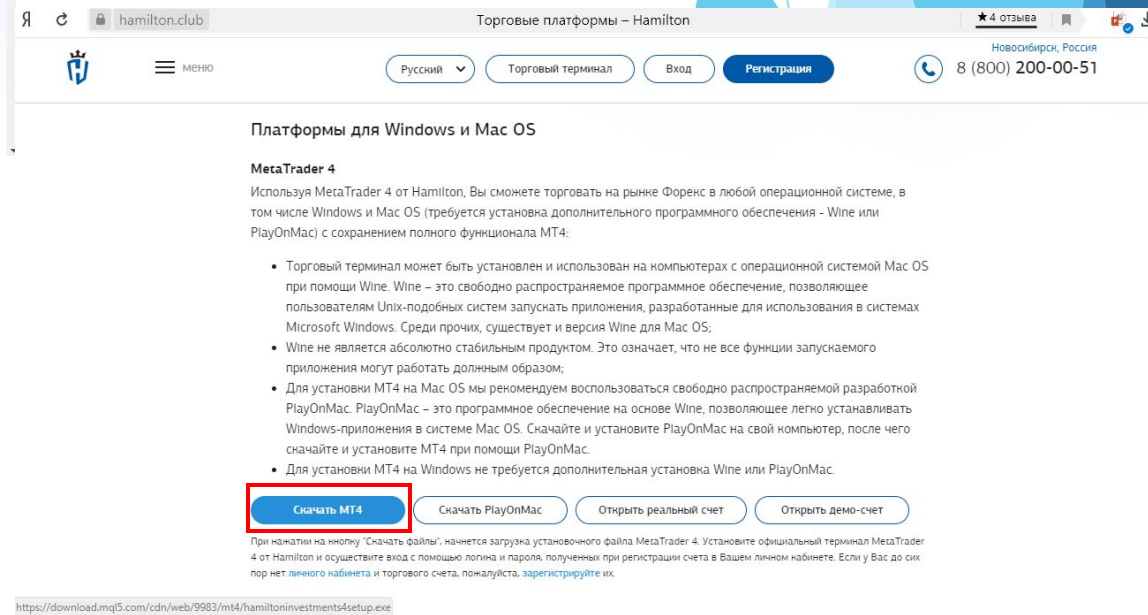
Я hamilton.club Торговые платформы – Hamilton ★4 отзыва

меню Русский Торговый терминал Вход Регистрация Новосибирск, Россия 8 (800) 200-00-51

Платформы для Windows и Mac OS

MetaTrader 4

Используя MetaTrader 4 от Hamilton, Вы сможете торговать на рынке Форекс в любой операционной системе, в том числе Windows и Mac OS (требуется установка дополнительного программного обеспечения - Wine или PlayOnMac) с сохранением полного функционала МТ4:

- Торговый терминал может быть установлен и использован на компьютерах с операционной системой Mac OS при помощи Wine. Wine – это свободно распространяемое программное обеспечение, позволяющее пользователям Unix-подобных систем запускать приложения, разработанные для использования в системах Microsoft Windows. Среди прочих, существует и версия Wine для Mac OS;
- Wine не является абсолютно стабильным продуктом. Это означает, что не все функции запускаемого приложения могут работать должным образом;
- Для установки МТ4 на Mac OS мы рекомендуем воспользоваться свободно распространяемой разработкой PlayOnMac. PlayOnMac – это программное обеспечение на основе Wine, позволяющее легко устанавливать Windows-приложения в системе Mac OS. Скачайте и установите PlayOnMac на свой компьютер, после чего скачайте и установите МТ4 при помощи PlayOnMac.
- Для установки МТ4 на Windows не требуется дополнительная установка Wine или PlayOnMac.

Скачать MT4 Скачать PlayOnMac Открыть реальный счет Открыть демо-счет

При нажатии на кнопку "Скачать файлы", начнется загрузка установочного файла MetaTrader 4. Установите официальный терминал MetaTrader 4 от Hamilton и осуществите вход с помощью логина и пароля, полученных при регистрации счета в Вашем личном кабинете. Если у Вас до сих пор нет личного кабинета и торгового счета, пожалуйста, зарегистрируйте их.

https://download.mql5.com/cdn/web/9983/mt4/hamiltoninvestments4setup.exe